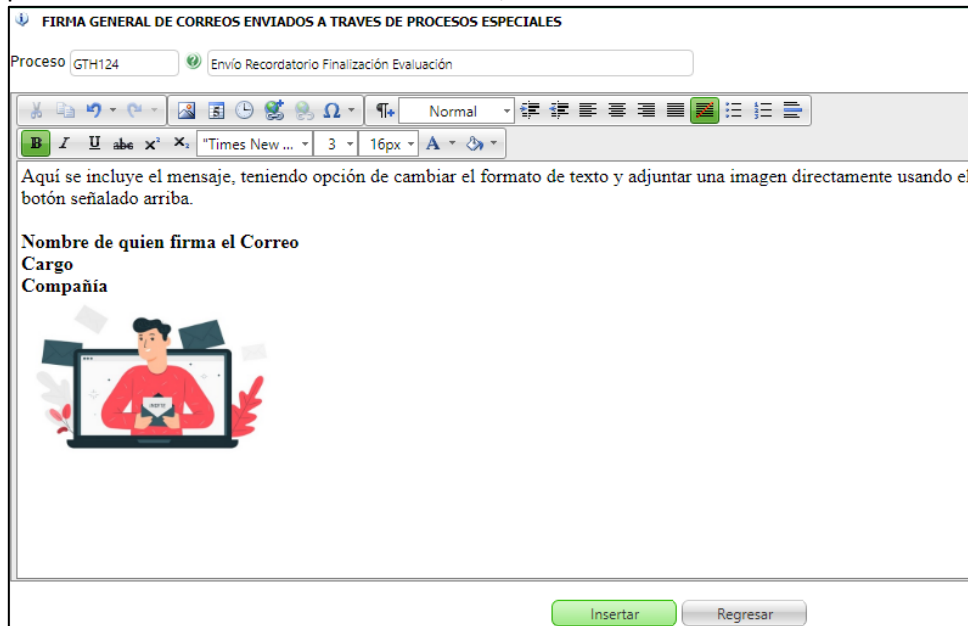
FIRMA GENERAL DE CORREOS ENVIADOS A TRAVES DE PROCESOS ESPECIALES

Proceso GTH124 Envío Recordatorio Finalización Evaluación

Normal

B I U abc x² x₂ "Times New ... 3 16px A

Aquí se incluye el mensaje, teniendo opción de cambiar el formato de texto y adjuntar una imagen directamente usando el botón señalado arriba.

**Nombre de quien firma el Correo**
**Cargo**
**Compañía**

Insertar Regresar